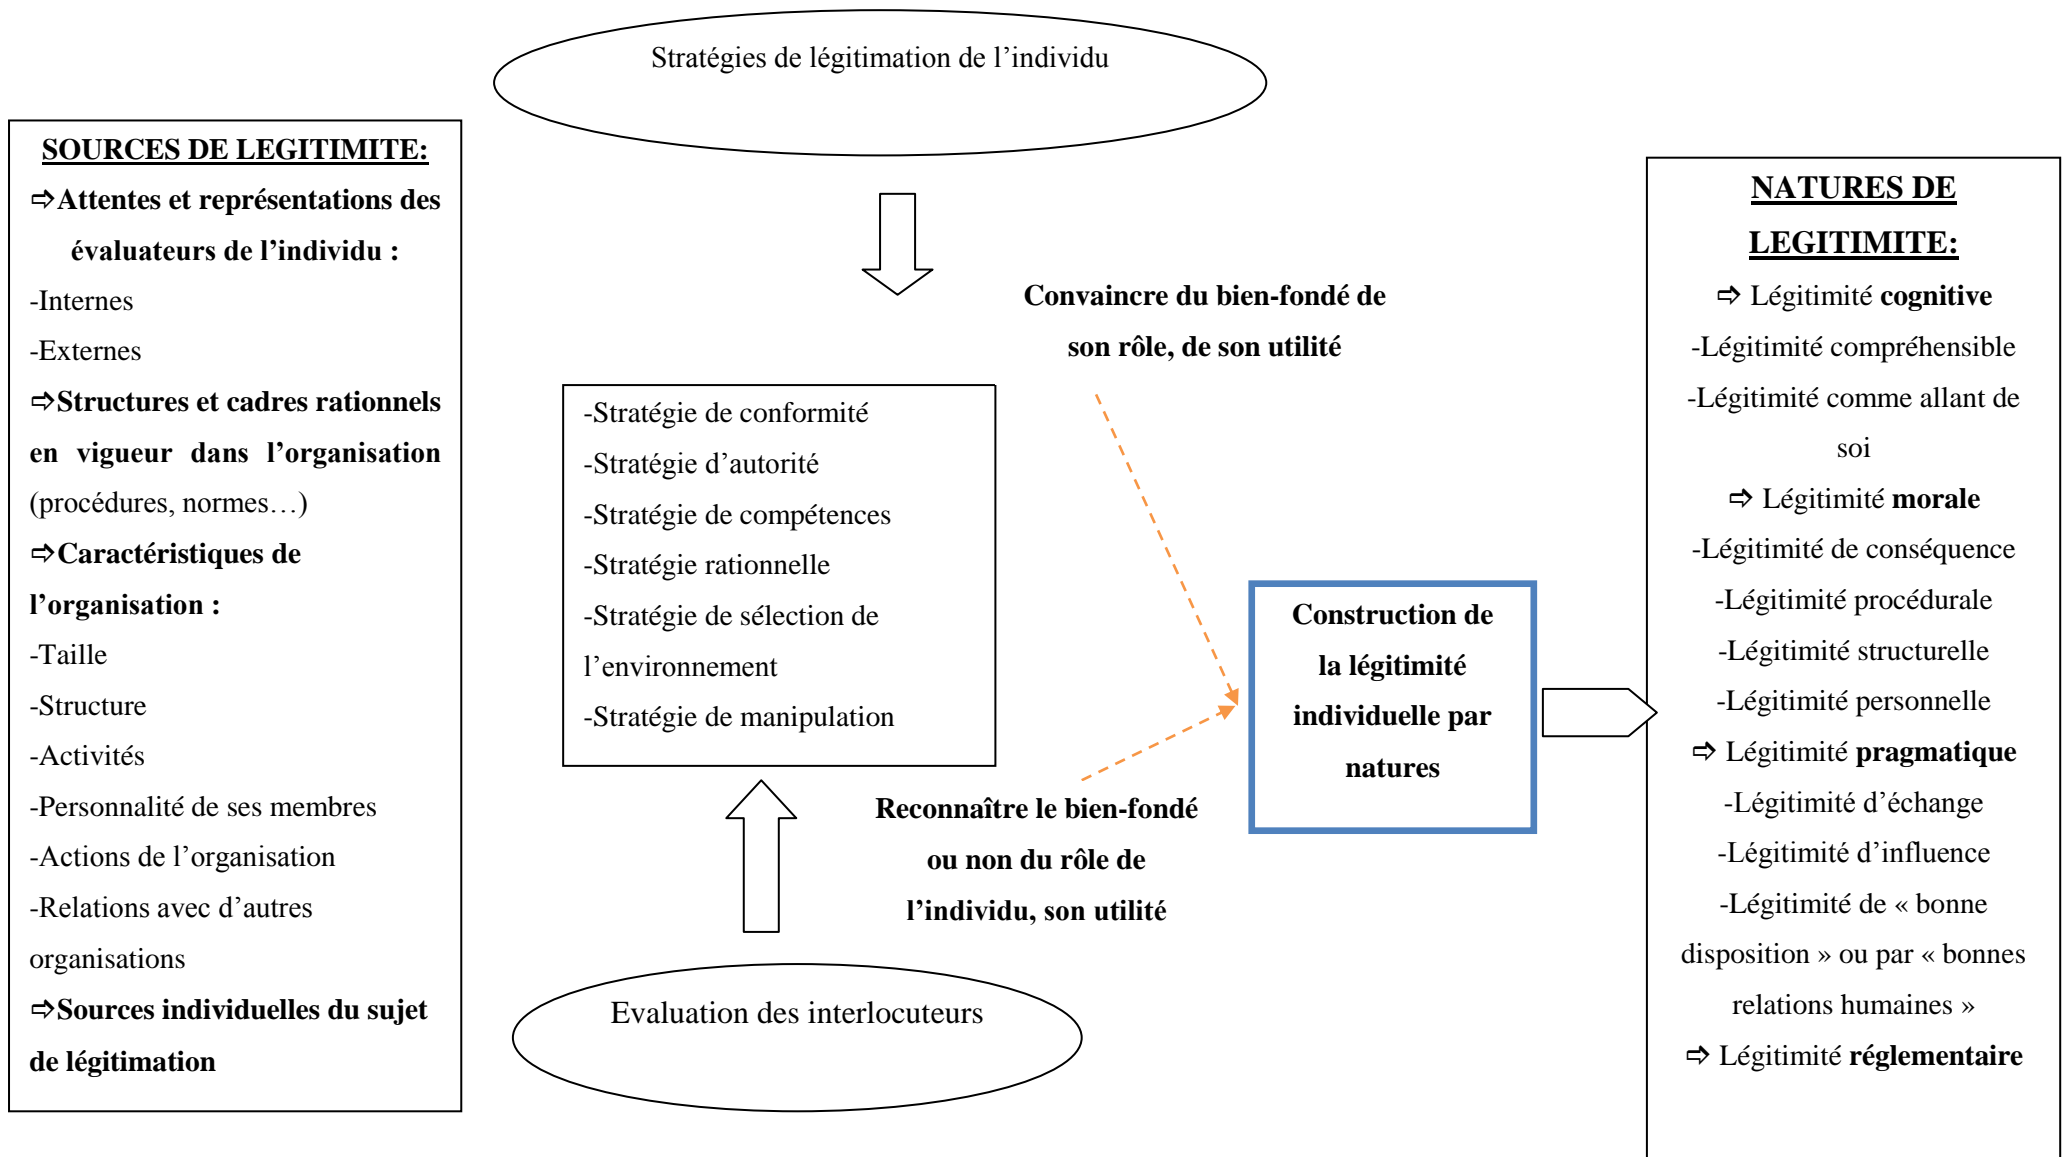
Stratégies de légitimation de l'individu

SOURCES DE LEGITIMITE:

⇨Attentes et représentations des évaluateurs de l'individu :

-Internes

-Externes

⇨Structures et cadres rationnels en vigueur dans l'organisation (procédures, normes…)

⇨Caractéristiques de l'organisation :

-Taille

-Structure

-Activités

-Personnalité de ses membres

-Actions de l'organisation

-Relations avec d'autres organisations

⇨Sources individuelles du sujet de légitimation

Convaincre du bien-fondé de son rôle, de son utilité

-Stratégie de conformité

-Stratégie d'autorité

-Stratégie de compétences

-Stratégie rationnelle

-Stratégie de sélection de l'environnement

-Stratégie de manipulation

Construction de la légitimité individuelle par natures

Reconnaître le bien-fondé ou non du rôle de l'individu, son utilité

Evaluation des interlocuteurs

NATURES DE LEGITIMITE:

⇨ Légitimité cognitive

-Légitimité compréhensible

-Légitimité comme allant de soi

⇨ Légitimité morale

-Légitimité de conséquence

-Légitimité procédurale

-Légitimité structurelle

-Légitimité personnelle

⇨ Légitimité pragmatique

-Légitimité d'échange

-Légitimité d'influence

-Légitimité de « bonne disposition » ou par « bonnes relations humaines »

⇨ Légitimité réglementaire